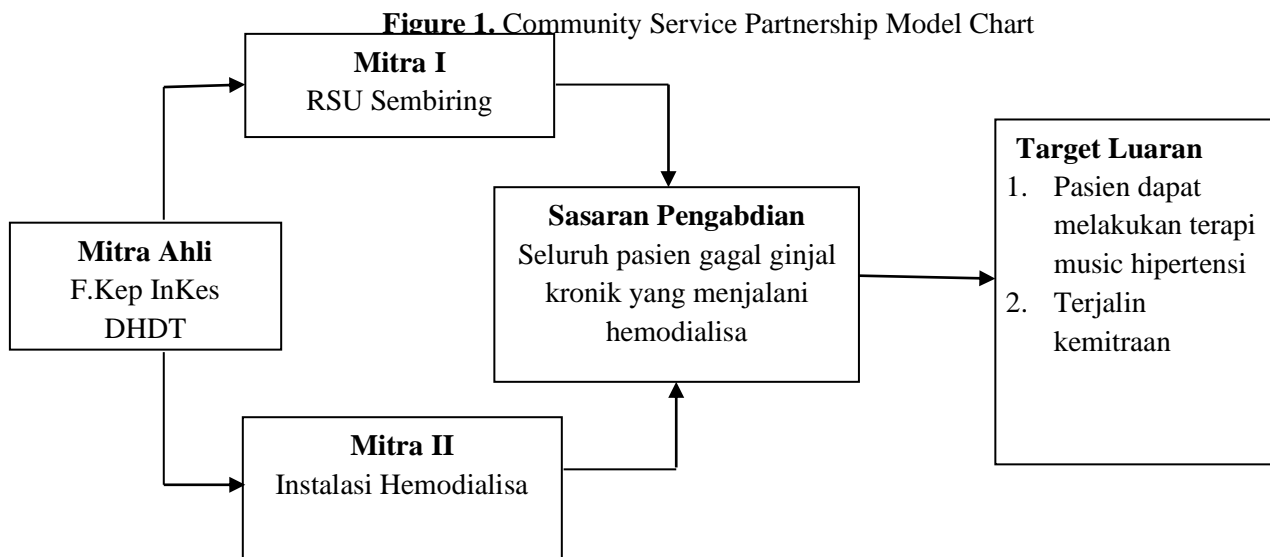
**Figure 1.** Community Service Partnership Model Chart

**Mitra I**
RSU Sembiring

**Mitra Ahli**
F.Kep InKes
DHDT

**Sasaran Pengabdian**
Seluruh pasien gagal ginjal kronik yang menjalani hemodialisa

**Target Luaran**
1. Pasien dapat melakukan terapi music hipertensi
2. Terjalin kemitraan

**Mitra II**
Instalasi Hemodialisa